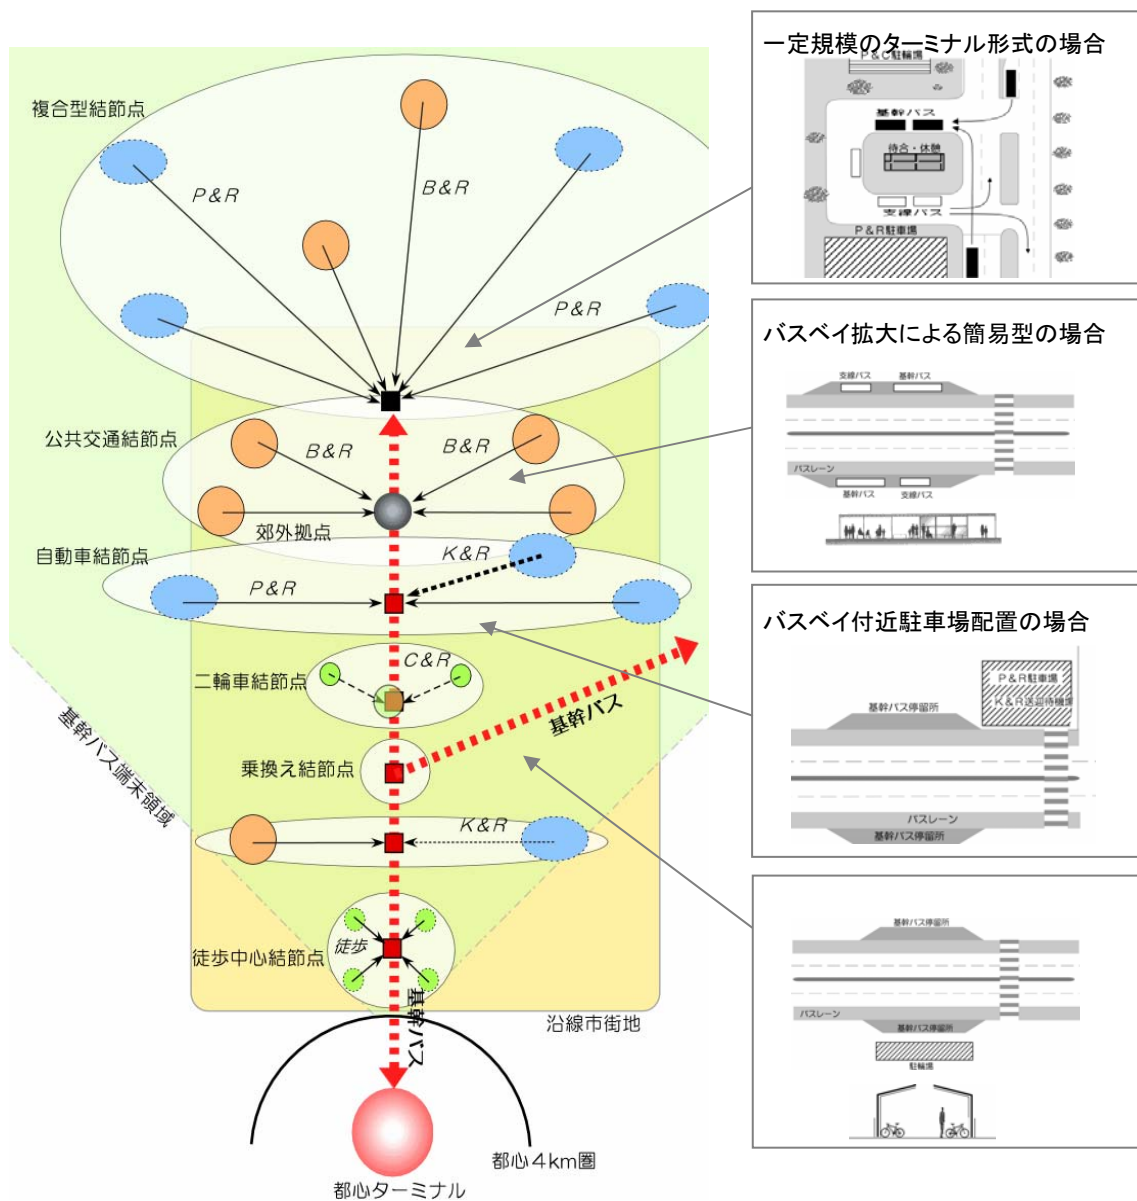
複合型結節点

P&R

B&R

P&R

公共交通結節点

B&R

B&R

郊外拠点

自動車結節点

K&R

P&R

二輪車結節点

C&R

基幹バス

乗換え結節点

K&R

徒歩中心結節点

徒歩

基幹バス端末領域

基幹バス

沿線市街地

都心4km圏

都心ターミナル

一定規模のターミナル形式の場合

P&C駐輪場

基幹バス

待合・休憩

支線バス

P&R駐車場

バスベイ拡大による簡易型の場合

支線バス

基幹バス

バスレーン

基幹バス

支線バス

バスベイ付近駐車場配置の場合

P&R駐車場

K&R送迎待機場

基幹バス停留所

バスレーン

基幹バス停留所

基幹バス停留所

バスレーン

基幹バス停留所

駐輪場